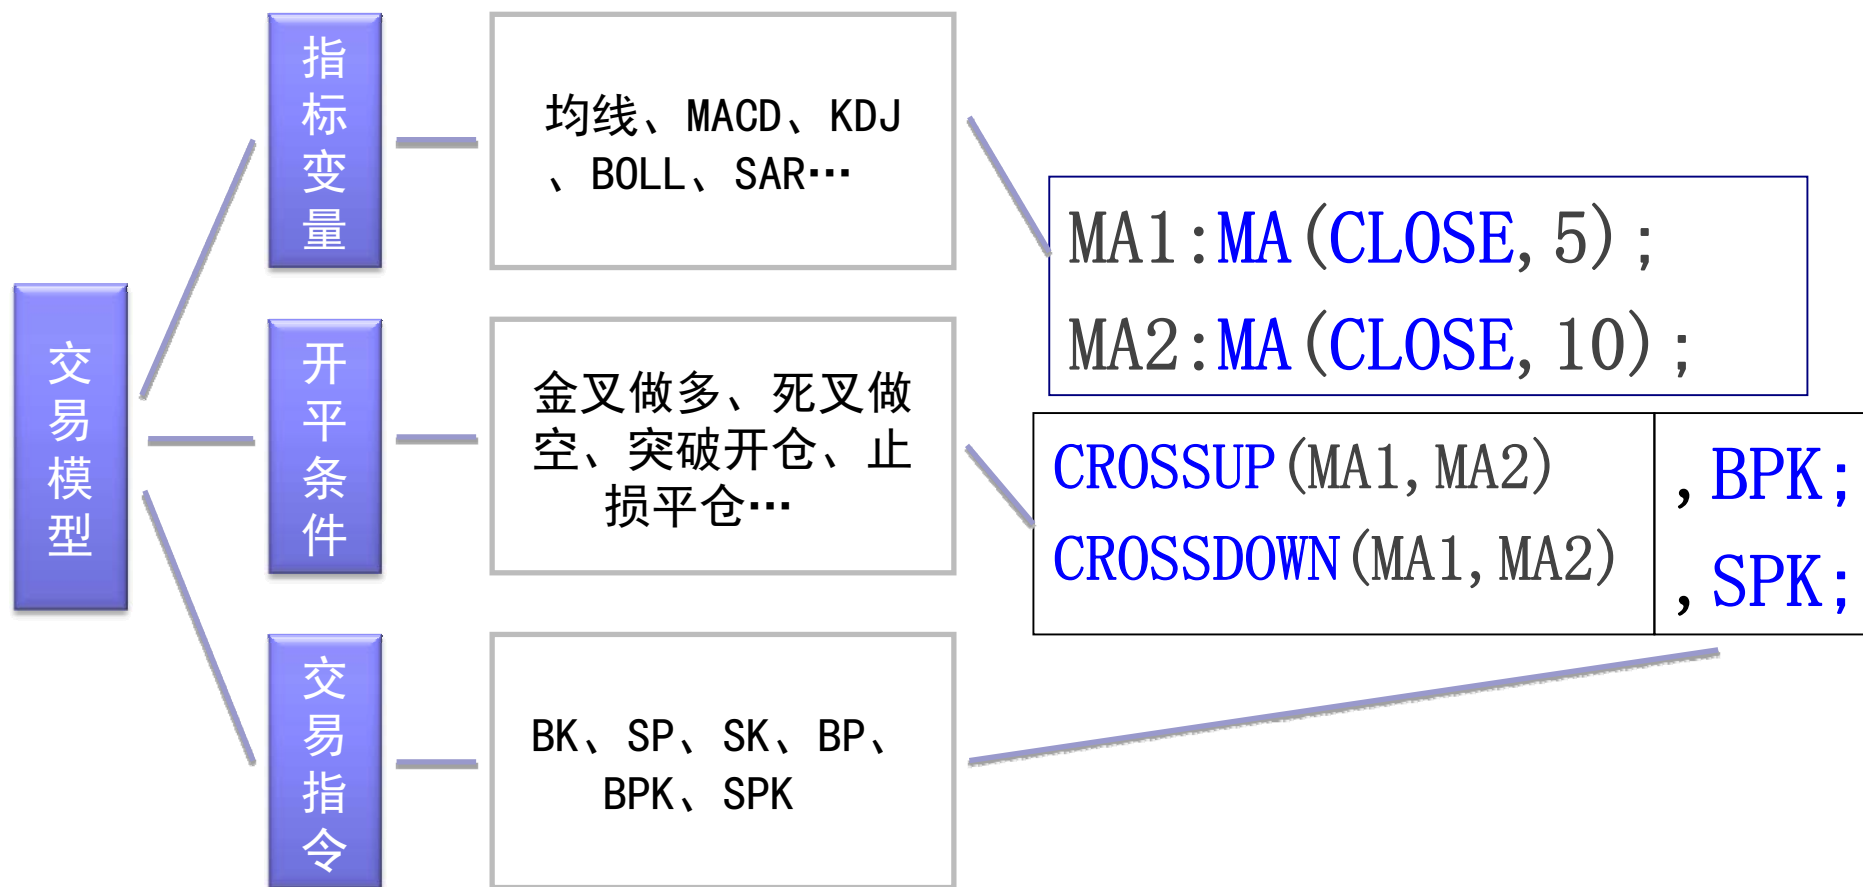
交易模型

指标变量

均线、MACD、KDJ、BOLL、SAR…

开平条件

金叉做多、死叉做空、突破开仓、止损平仓…

交易指令

BK、SP、SK、BP、BPK、SPK

MA1:MA(CLOSE,5);
MA2:MA(CLOSE,10);

| CROSSUP(MA1,MA2) | ,BPK; |
|---|---|
| CROSSDOWN(MA1,MA2) | ,SPK; |